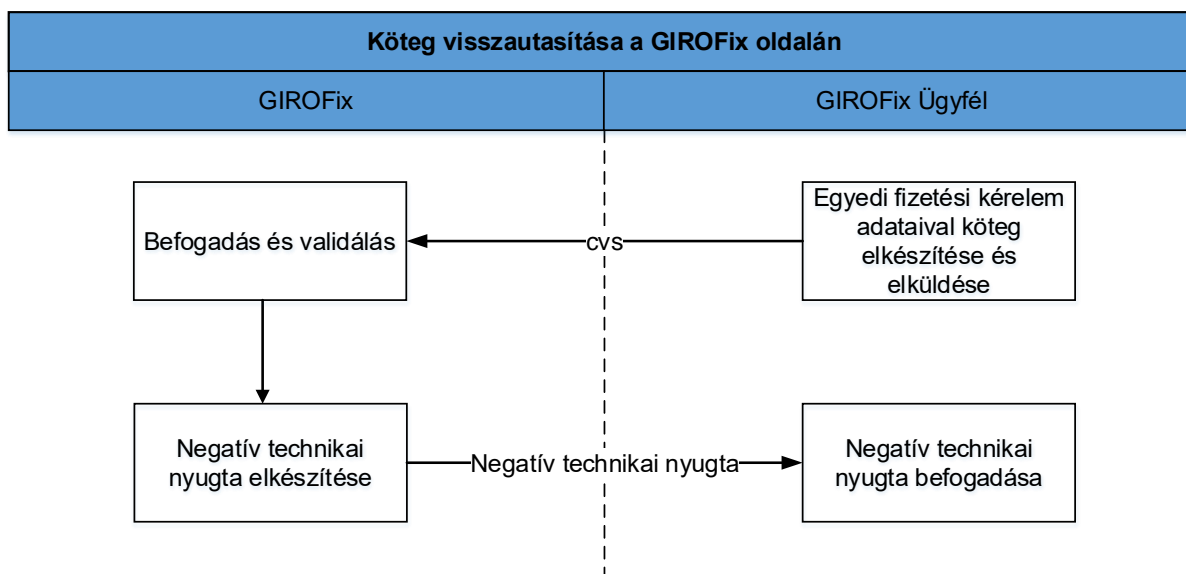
Köteg visszautasítása a GIROFix oldalán

GIROFix

GIROFix Ügyfél

Egyedi fizetési kérelem adataival köteg elkészítése és elküldése

cvs

Befogadás és validálás

Negatív technikai nyugta elkészítése

Negatív technikai nyugta

Negatív technikai nyugta befogadása